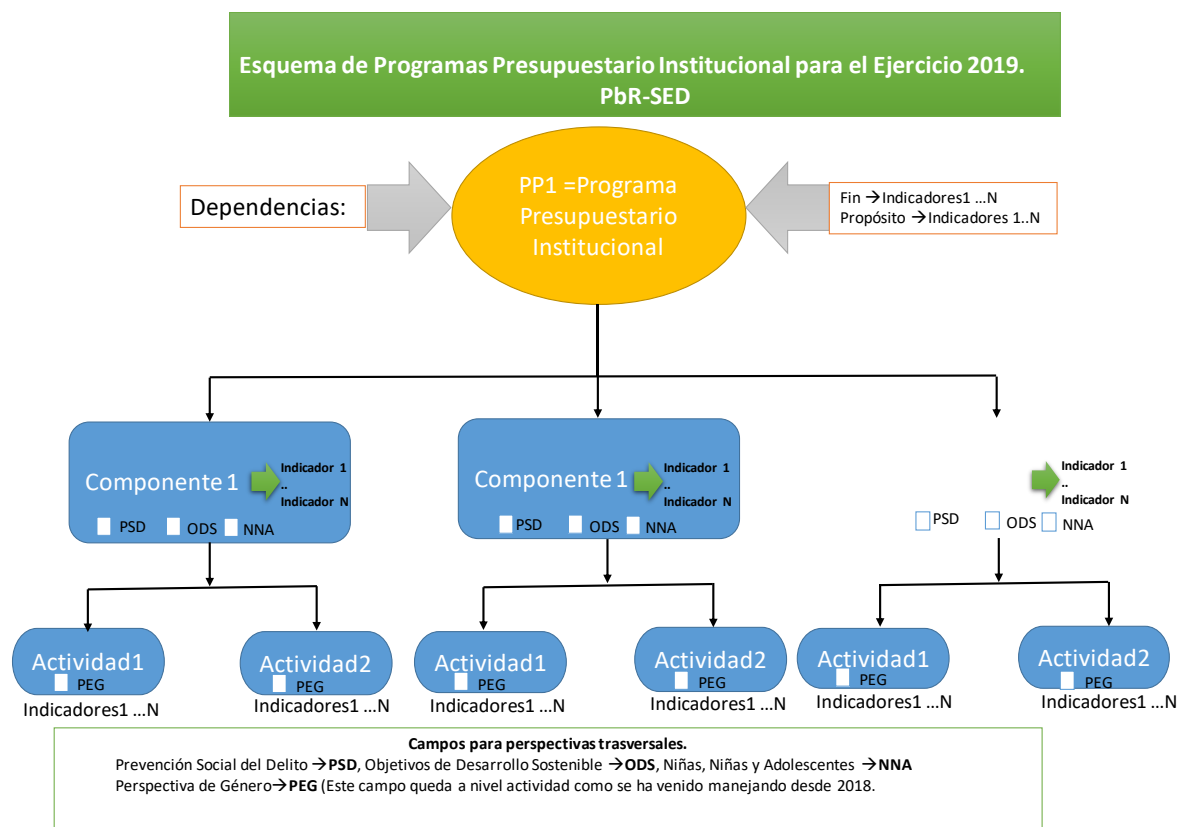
Esquema de Programas Presupuestario Institucional para el Ejercicio 2019. PbR-SED

Dependencias:

PP1 =Programa Presupuestario Institucional

Fin → Indicadores1 …N
Propósito → Indicadores 1..N

Componente 1
Indicador 1
..
Indicador N
PSD ODS NNA

Componente 1
Indicador 1
..
Indicador N
PSD ODS NNA

Indicador 1
..
Indicador N
PSD ODS NNA

Actividad1
PEG
Indicadores1 …N

Actividad2
PEG
Indicadores1 …N

Actividad1
PEG
Indicadores1 …N

Actividad2
PEG
Indicadores1 …N

Actividad1
PEG
Indicadores1 …N

Actividad2
PEG
Indicadores1 …N

Campos para perspectivas trasversales.
Prevención Social del Delito → **PSD**, Objetivos de Desarrollo Sostenible → **ODS**, Niñas, Niñas y Adolescentes → **NNA**
Perspectiva de Género → **PEG** (Este campo queda a nivel actividad como se ha venido manejando desde 2018.